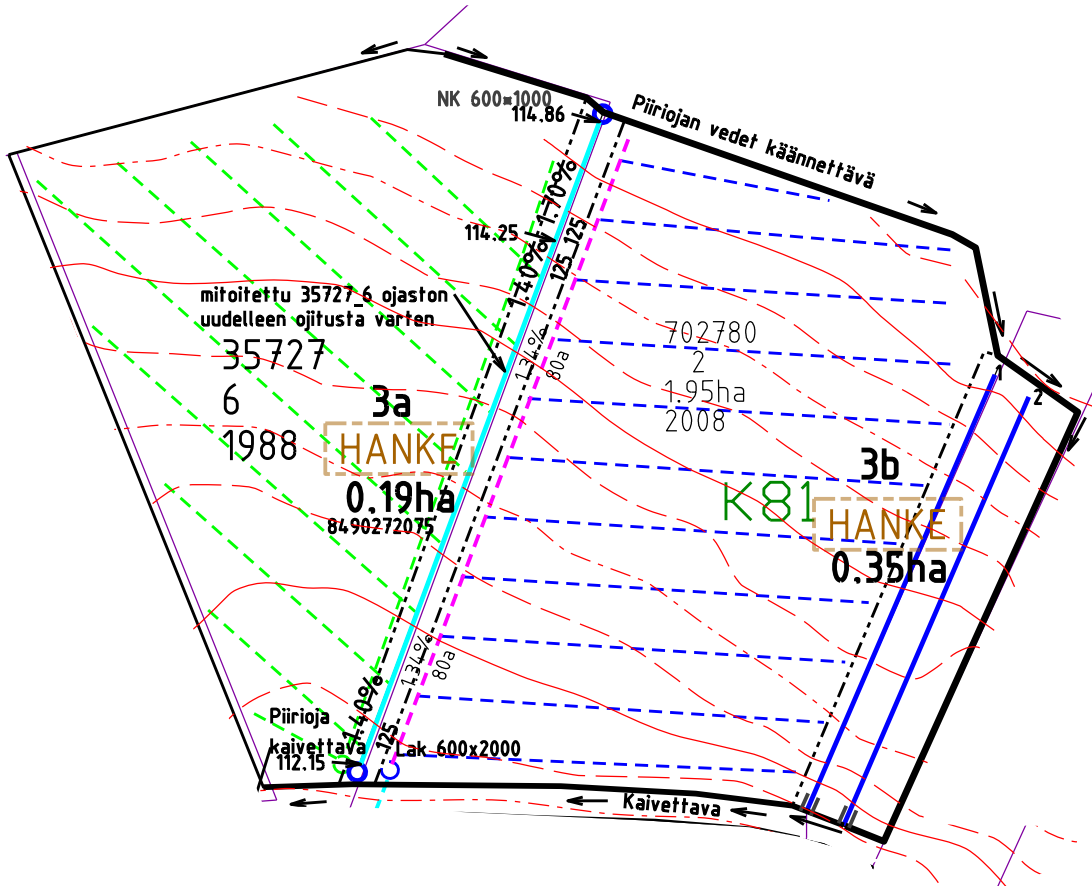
NK 600x1000
114.86
Piiriojan vedet käännettävä
114.25
1.70%
1.40%
125 125
mitoitettu 35727_6 ojaston uudelleen ojitusta varten
1.34%
80a
702780
2
1.95ha
2008
35727
6
1988
3a
HANKE
0.19ha
8490272075
3b
K81
HANKE
0.35ha
1
2
1.40%
1.34%
80a
125
Piirioja kaivettava
112.15
Lak 600x2000
Kaivettava